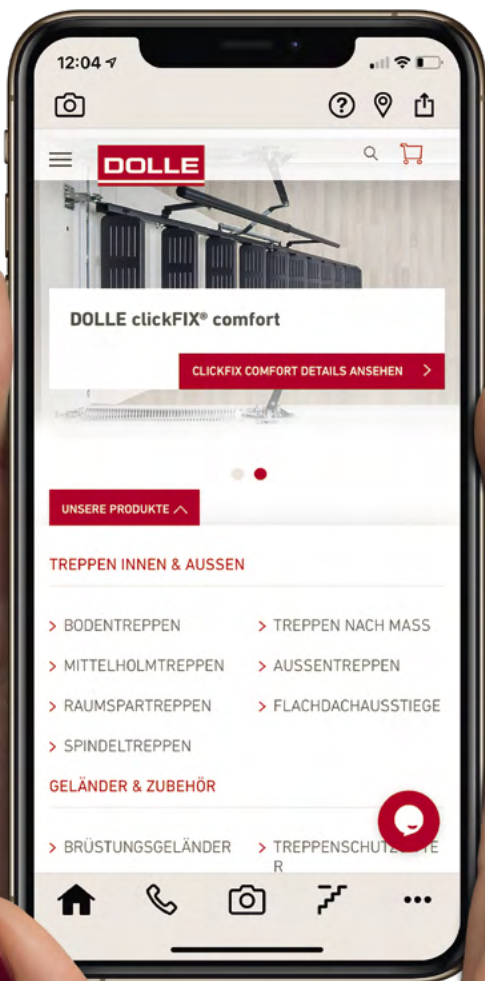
12:04

DOLLE

DOLLE clickFIX® comfort

CLICKFIX COMFORT DETAILS ANSEHEN >

UNSERE PRODUKTE

TREPPEN INNEN & AUSSEN

> BODENTREPPEN
> TREPPEN NACH MASS
> MITTELHOLMTREPPEN
> AUSSENTREPPEN
> RAUMSPARTREPPEN
> FLACHDACHAUSSTIEGE
> SPINDELTREPPEN

GELÄNDER & ZUBEHÖR

> BRÜSTUNGSGELÄNDER
> TREPPENSCHUTZ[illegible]TER